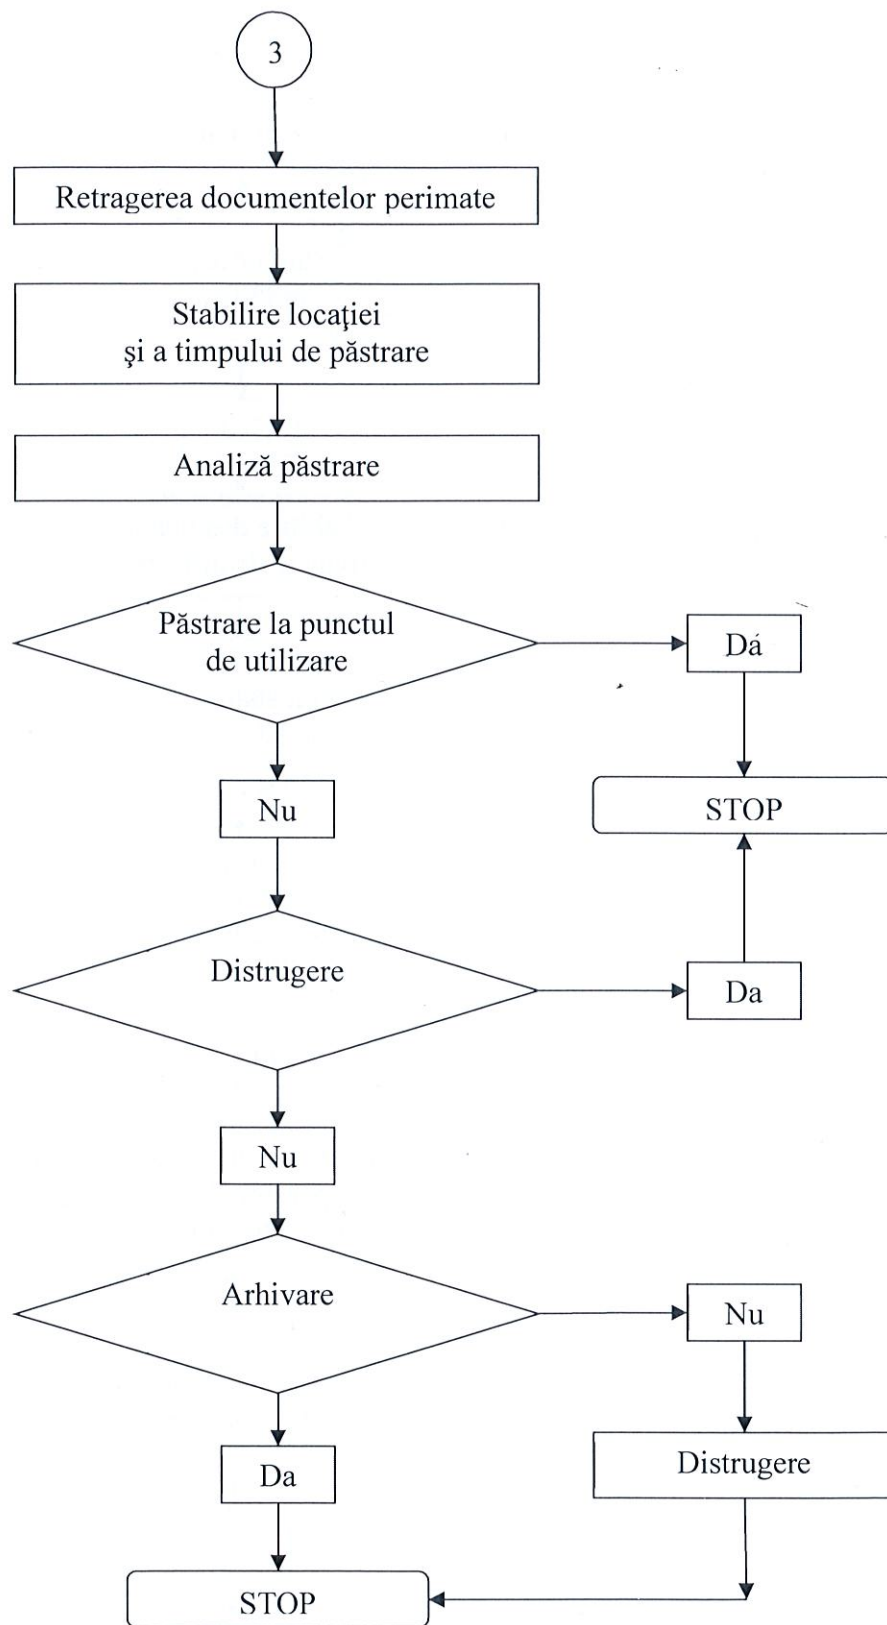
3

Retragerea documentelor perimate

Stabilire locaţiei şi a timpului de păstrare

Analiză păstrare

Păstrare la punctul de utilizare

Dá

Nu

STOP

Distrugere

Da

Nu

Arhivare

Nu

Da

Distrugere

STOP